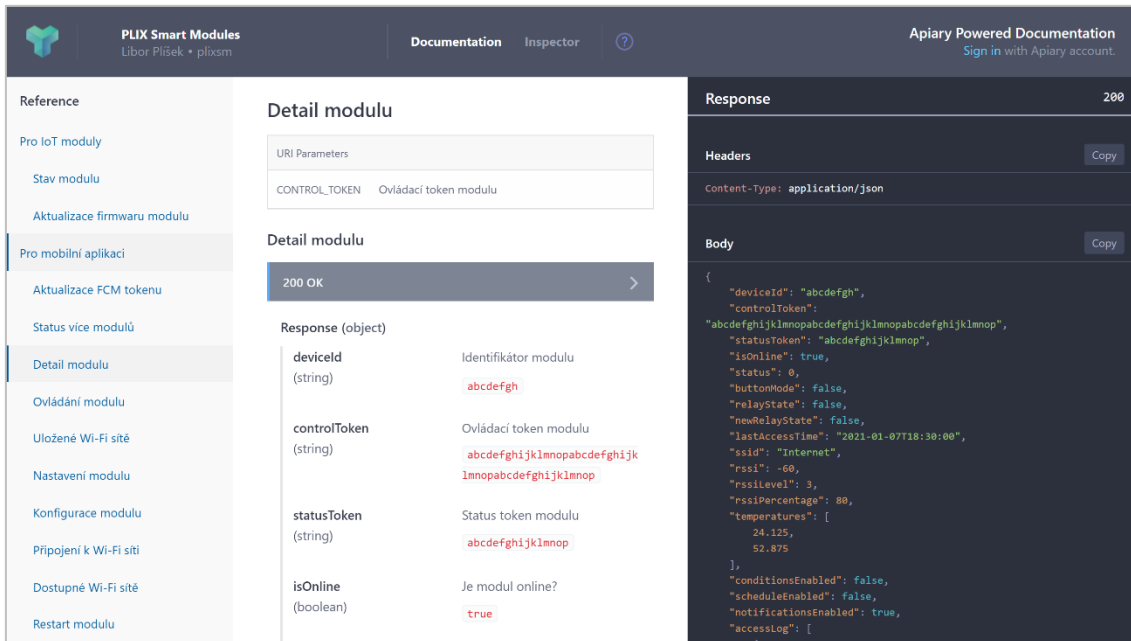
PLIX Smart Modules
Libor Plíšek • plixsm

Documentation Inspector ?

Apiary Powered Documentation
Sign in with Apiary account.

Reference
Pro IoT moduly
Stav modulu
Aktualizace firmwaru modulu
Pro mobilní aplikaci
Aktualizace FCM tokenu
Status více modulů
Detail modulu
Ovládání modulu
Uložené Wi-Fi sítě
Nastavení modulu
Konfigurace modulu
Připojení k Wi-Fi síti
Dostupné Wi-Fi sítě
Restart modulu

Detail modulu

| URI Parameters | |
|---|---|
| CONTROL_TOKEN | Ovládací token modulu |

Detail modulu

200 OK

Response (object)

deviceId (string) Identifikátor modulu abcdefgh

controlToken (string) Ovládací token modulu abcdefghijklmnopabcdefghijklmnopabcdefghijklmnop

statusToken (string) Status token modulu abcdefghijklmnop

isOnline (boolean) Je modul online? true

Response 200

Headers Copy

Content-Type: application/json

Body Copy

{
"deviceId": "abcdefgh",
"controlToken": "abcdefghijklmnopabcdefghijklmnopabcdefghijklmnop",
"statusToken": "abcdefghijklmnop",
"isOnline": true,
"status": 0,
"buttonMode": false,
"relayState": false,
"newRelayState": false,
"lastAccessTime": "2021-01-07T18:30:00",
"ssid": "Internet",
"rssi": -60,
"rssiLevel": 3,
"rssiPercentage": 80,
"temperatures": [
24.125,
52.875
],
"conditionsEnabled": false,
"scheduleEnabled": false,
"notificationsEnabled": true,
"accessLog": [